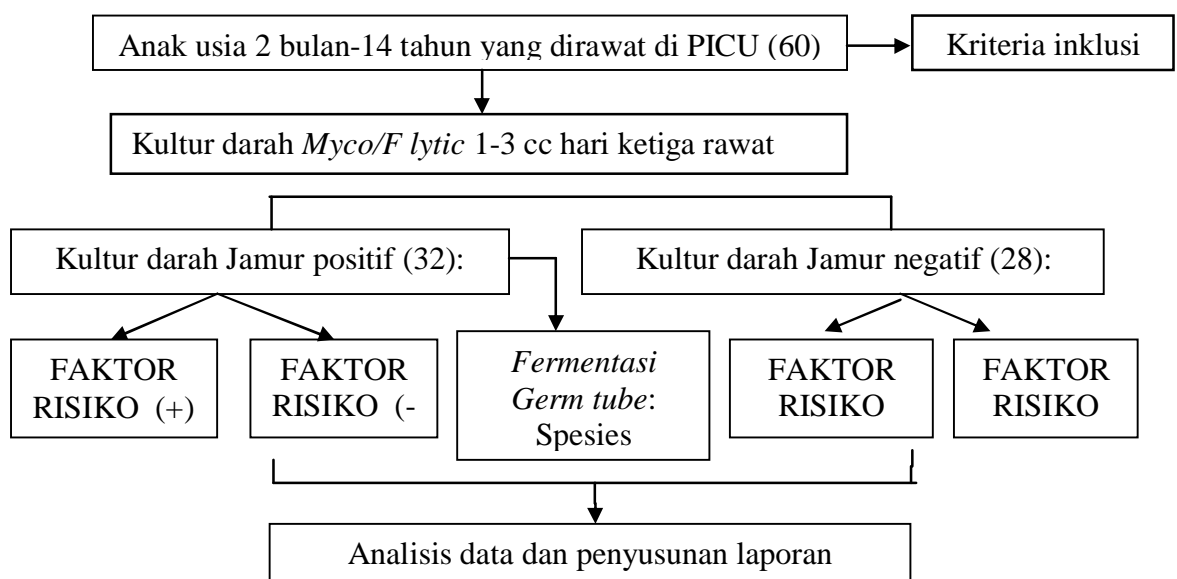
Anak usia 2 bulan-14 tahun yang dirawat di PICU (60)

Kriteria inklusi

Kultur darah *Myco/F lytic* 1-3 cc hari ketiga rawat

Kultur darah Jamur positif (32):

Kultur darah Jamur negatif (28):

FAKTOR RISIKO (+)

FAKTOR RISIKO (-

*Fermentasi Germ tube*: Spesies

FAKTOR RISIKO

FAKTOR RISIKO

Analisis data dan penyusunan laporan